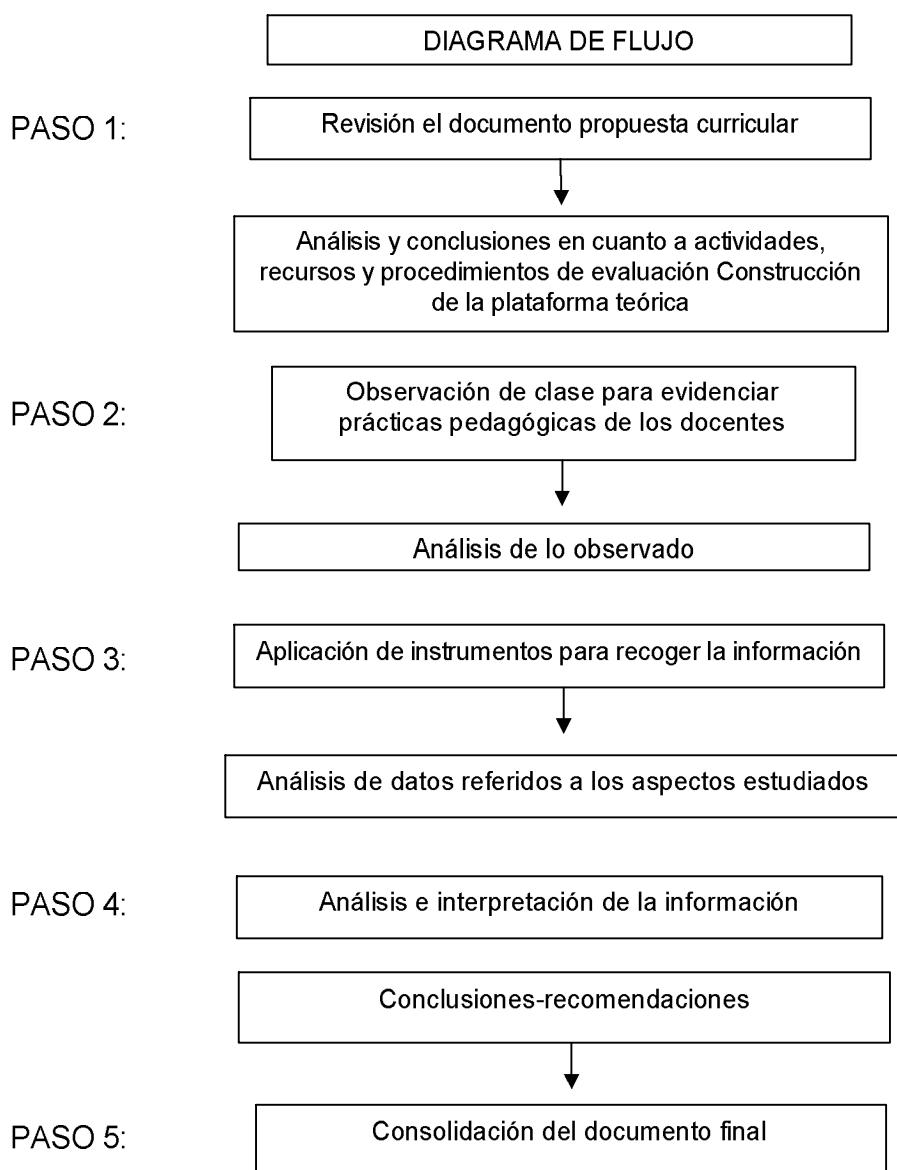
DIAGRAMA DE FLUJO

PASO 1:

Revisión el documento propuesta curricular

Análisis y conclusiones en cuanto a actividades, recursos y procedimientos de evaluación Construcción de la plataforma teórica

PASO 2:

Observación de clase para evidenciar prácticas pedagógicas de los docentes

Análisis de lo observado

PASO 3:

Aplicación de instrumentos para recoger la información

Análisis de datos referidos a los aspectos estudiados

PASO 4:

Análisis e interpretación de la información

Conclusiones-recomendaciones

PASO 5:

Consolidación del documento final